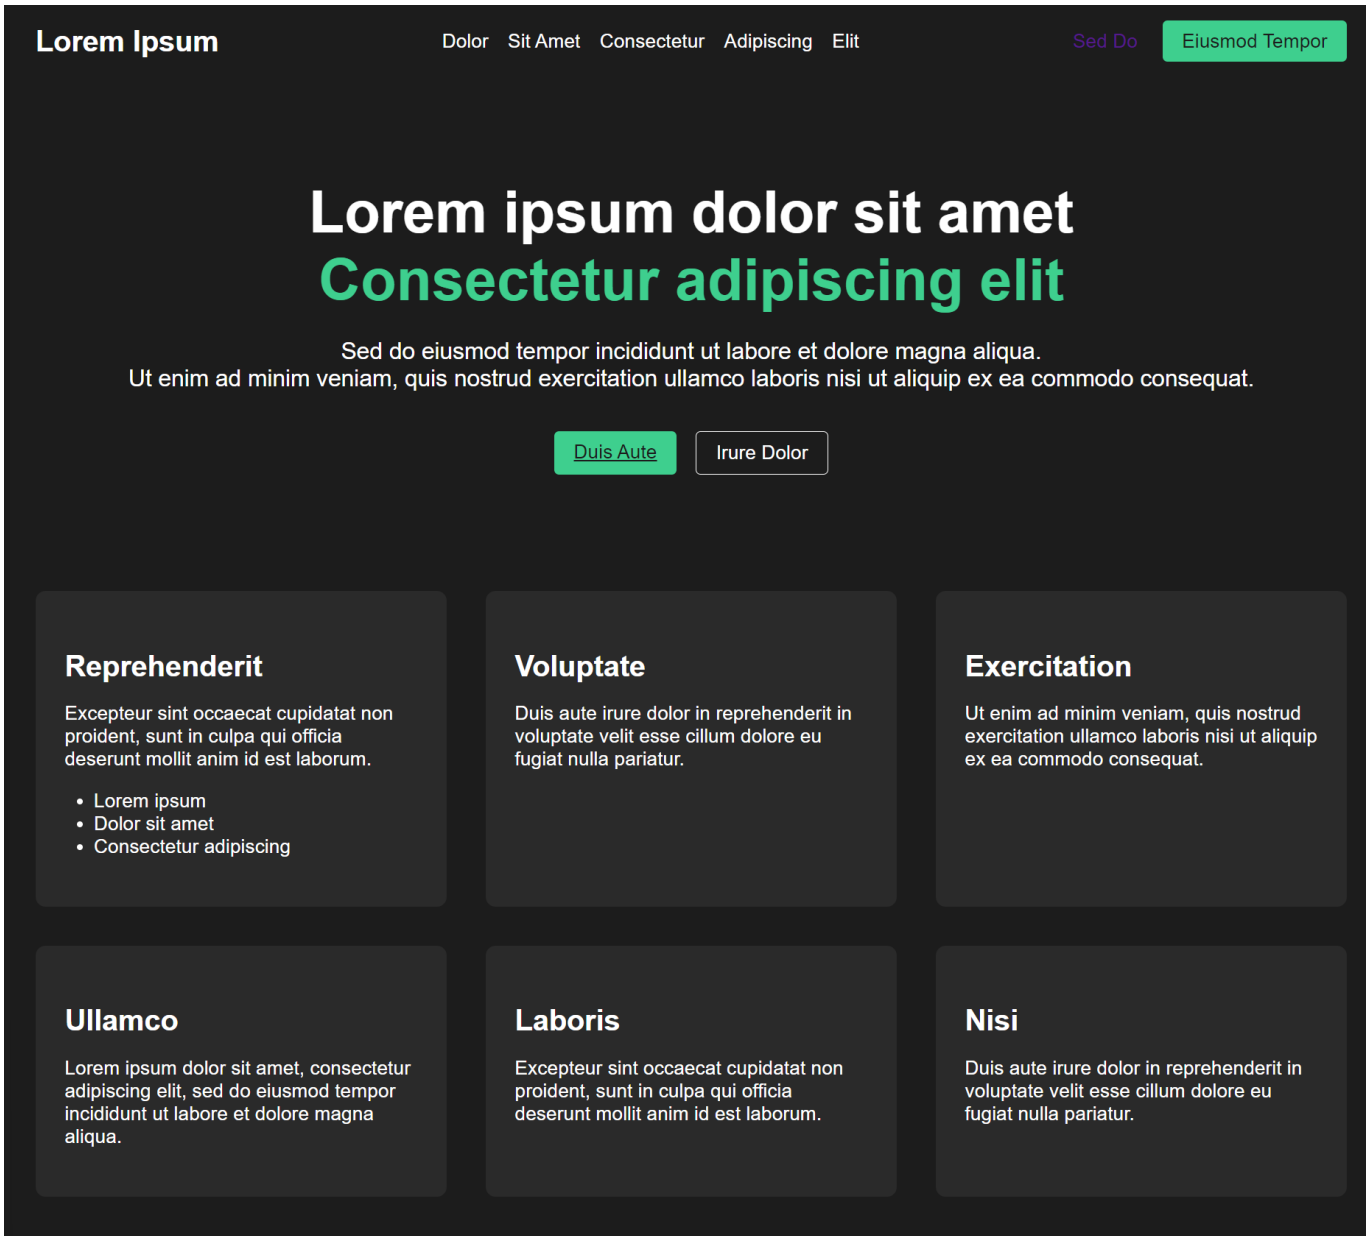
Lorem Ipsum

Dolor Sit Amet Consectetur Adipiscing Elit

Sed Do Eiusmod Tempor

Lorem ipsum dolor sit amet
Consectetur adipiscing elit

Sed do eiusmod tempor incididunt ut labore et dolore magna aliqua.
Ut enim ad minim veniam, quis nostrud exercitation ullamco laboris nisi ut aliquip ex ea commodo consequat.

Duis Aute Irure Dolor

Reprehenderit

Excepteur sint occaecat cupidatat non proident, sunt in culpa qui officia deserunt mollit anim id est laborum.

- Lorem ipsum
- Dolor sit amet
- Consectetur adipiscing

Voluptate

Duis aute irure dolor in reprehenderit in voluptate velit esse cillum dolore eu fugiat nulla pariatur.

Exercitation

Ut enim ad minim veniam, quis nostrud exercitation ullamco laboris nisi ut aliquip ex ea commodo consequat.

Ullamco

Lorem ipsum dolor sit amet, consectetur adipiscing elit, sed do eiusmod tempor incididunt ut labore et dolore magna aliqua.

Laboris

Excepteur sint occaecat cupidatat non proident, sunt in culpa qui officia deserunt mollit anim id est laborum.

Nisi

Duis aute irure dolor in reprehenderit in voluptate velit esse cillum dolore eu fugiat nulla pariatur.